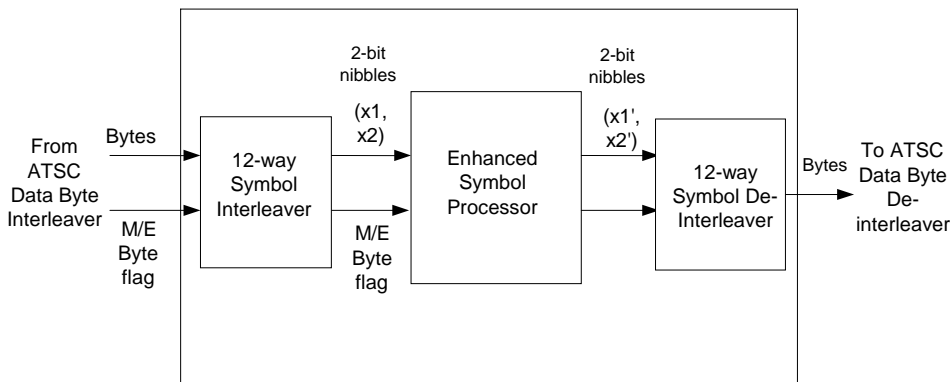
From ATSC Data Byte Interleaver

Bytes

M/E Byte flag

12-way Symbol Interleaver

2-bit nibbles

(x1, x2)

M/E Byte flag

Enhanced Symbol Processor

2-bit nibbles

(x1', x2')

12-way Symbol De-Interleaver

Bytes

To ATSC Data Byte De-interleaver